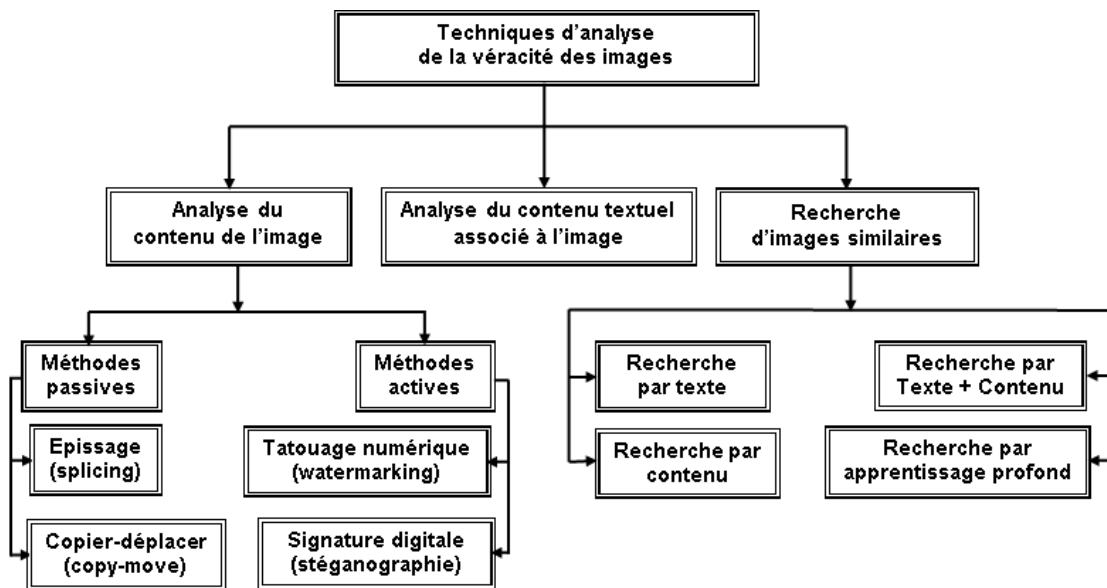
Techniques d'analyse de la véracité des images

Analyse du contenu de l'image

Analyse du contenu textuel associé à l'image

Recherche d'images similaires

Méthodes passives

Epissage (splicing)

Copier-déplacer (copy-move)

Méthodes actives

Tatouage numérique (watermarking)

Signature digitale (stéganographie)

Recherche par texte

Recherche par contenu

Recherche par Texte + Contenu

Recherche par apprentissage profond